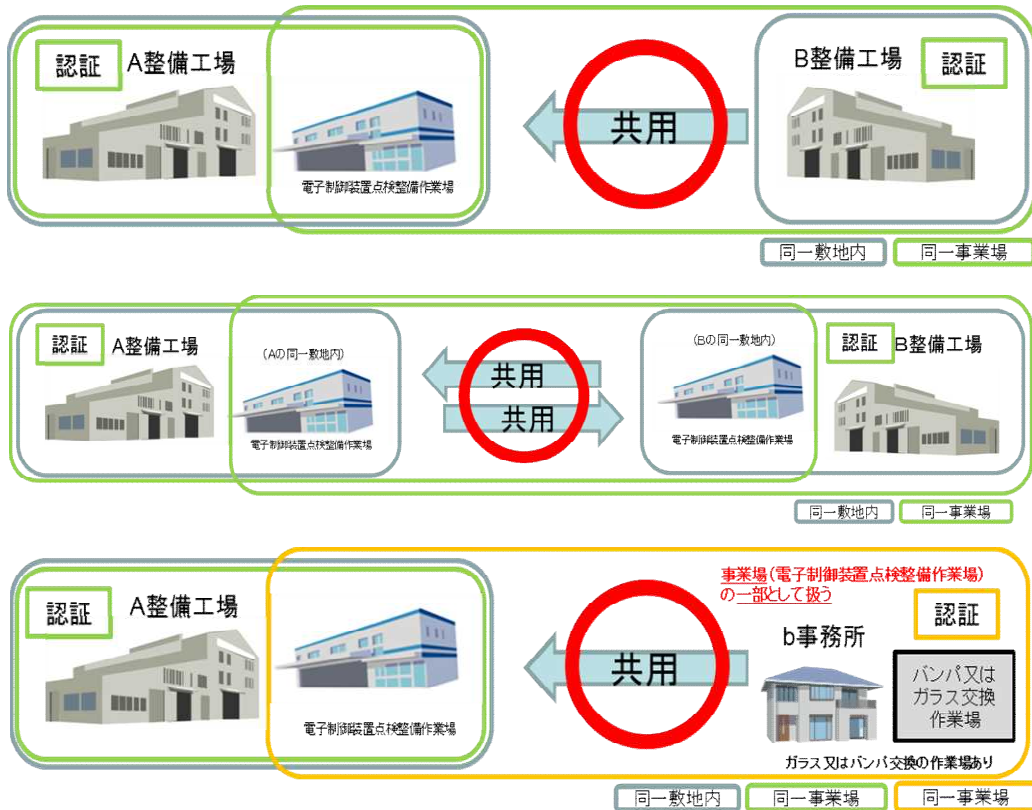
認証 A整備工場

電子制御装置点検整備作業場

共用

B整備工場 認証

同一敷地内 同一事業場

認証 A整備工場

(Aの同一敷地内)

電子制御装置点検整備作業場

共用

共用

(Bの同一敷地内)

電子制御装置点検整備作業場

認証 B整備工場

同一敷地内 同一事業場

認証 A整備工場

電子制御装置点検整備作業場

共用

事業場(電子制御装置点検整備作業場)の一部として扱う

認証

b事務所

バンパ又はガラス交換作業場

ガラス又はバンパ交換の作業場あり

同一敷地内 同一事業場 同一事業場